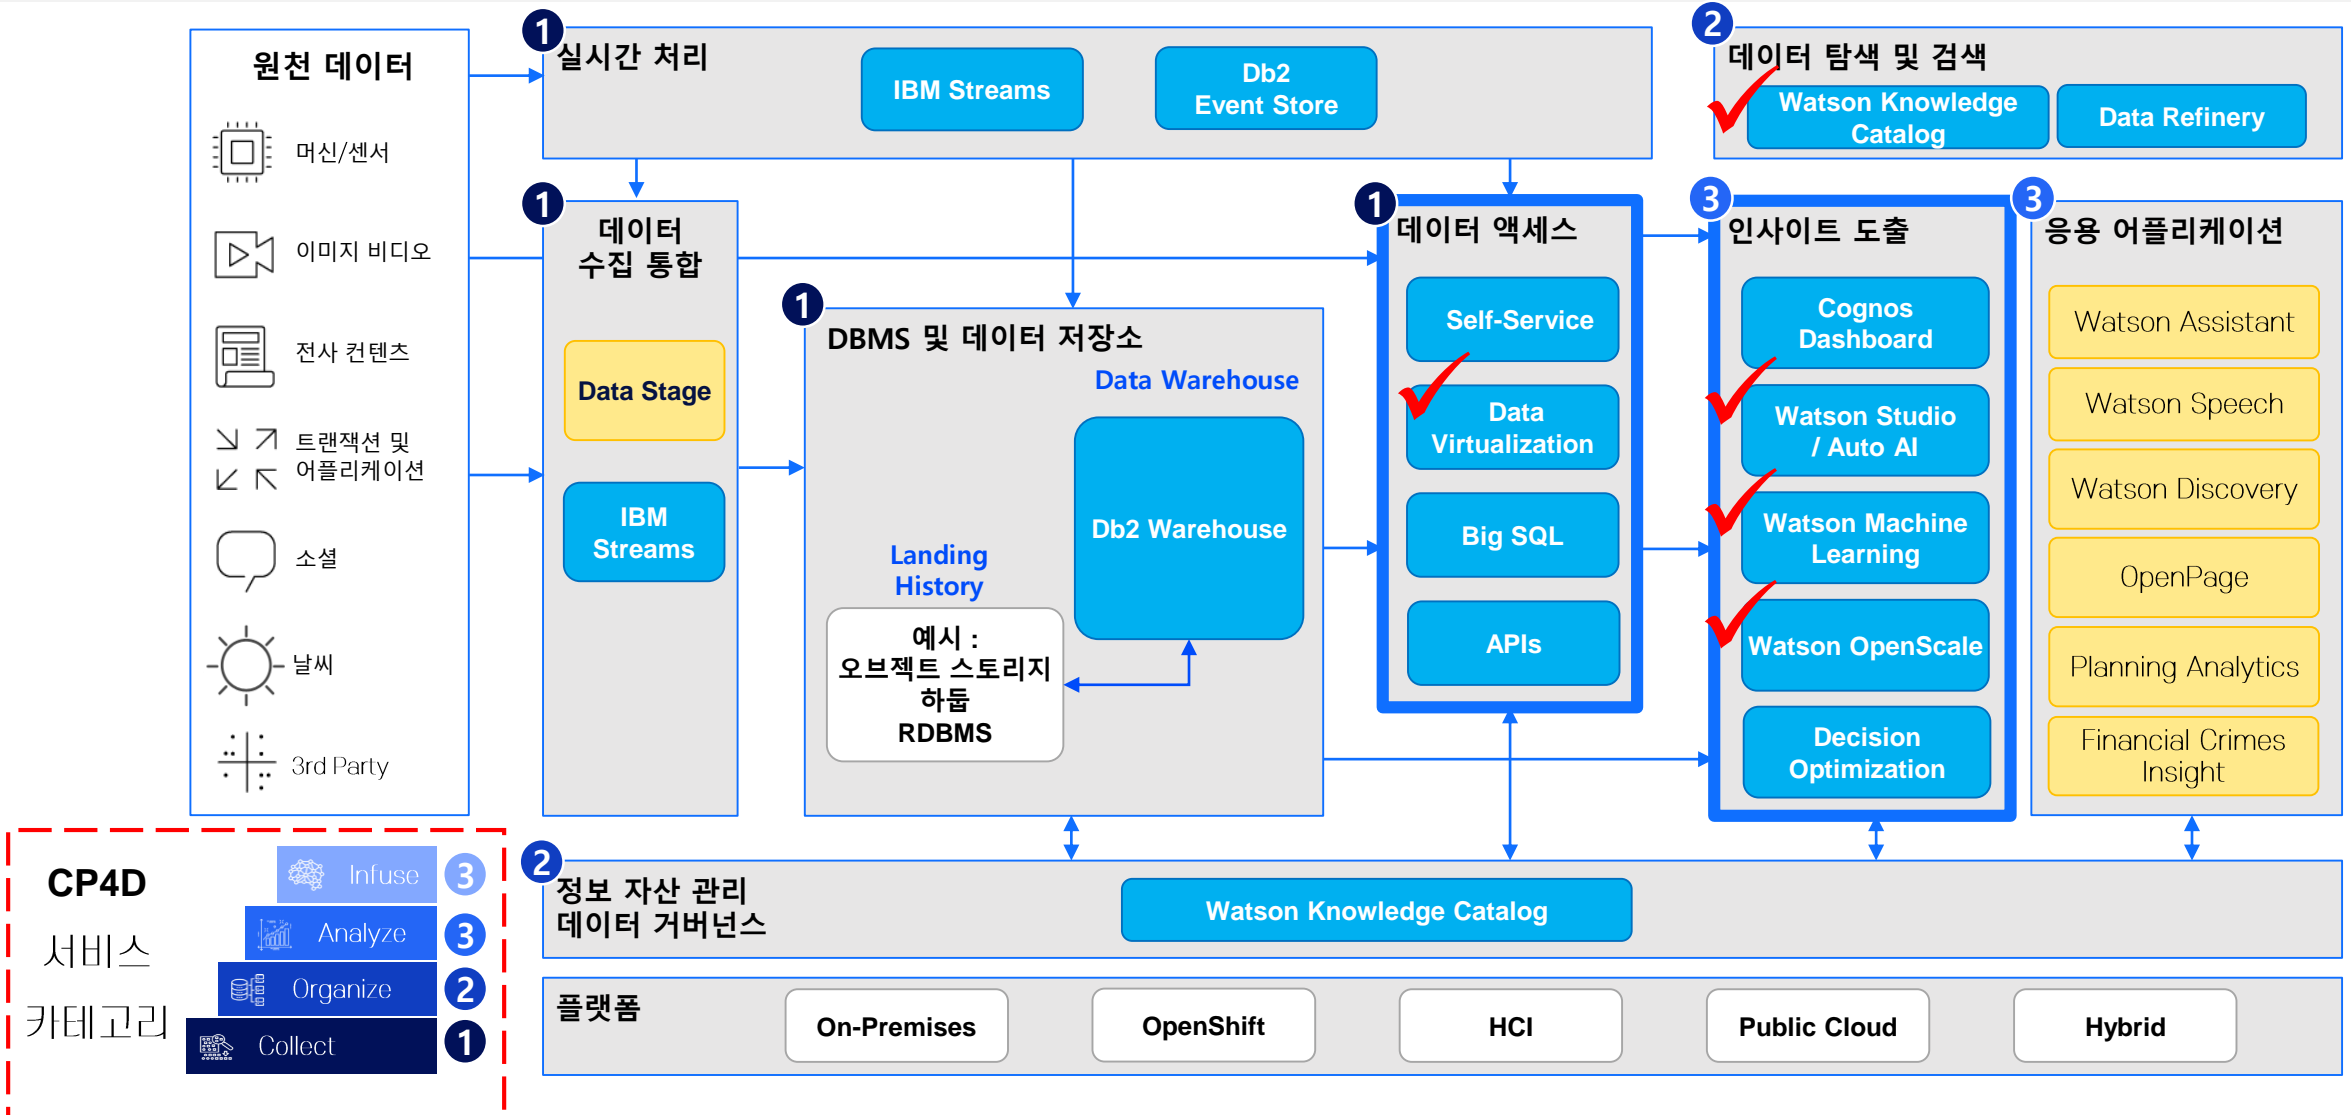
원천 데이터

머신/센서

이미지 비디오

전사 컨텐츠

트랜잭션 및 어플리케이션

소셜

날씨

3rd Party

1 실시간 처리

IBM Streams

Db2 Event Store

2 데이터 탐색 및 검색

Watson Knowledge Catalog

Data Refinery

1 데이터 수집 통합

Data Stage

IBM Streams

1 DBMS 및 데이터 저장소

Data Warehouse

Db2 Warehouse

Landing History

예시 : 오브젝트 스토리지 하둡 RDBMS

1 데이터 액세스

Self-Service

Data Virtualization

Big SQL

APIs

3 인사이트 도출

Cognos Dashboard

Watson Studio / Auto AI

Watson Machine Learning

Watson OpenScale

Decision Optimization

3 응용 어플리케이션

Watson Assistant

Watson Speech

Watson Discovery

OpenPage

Planning Analytics

Financial Crimes Insight

CP4D 서비스 카테고리

Infuse 3

Analyze 3

Organize 2

Collect 1

2 정보 자산 관리 데이터 거버넌스

Watson Knowledge Catalog

플랫폼

On-Premises

OpenShift

HCI

Public Cloud

Hybrid